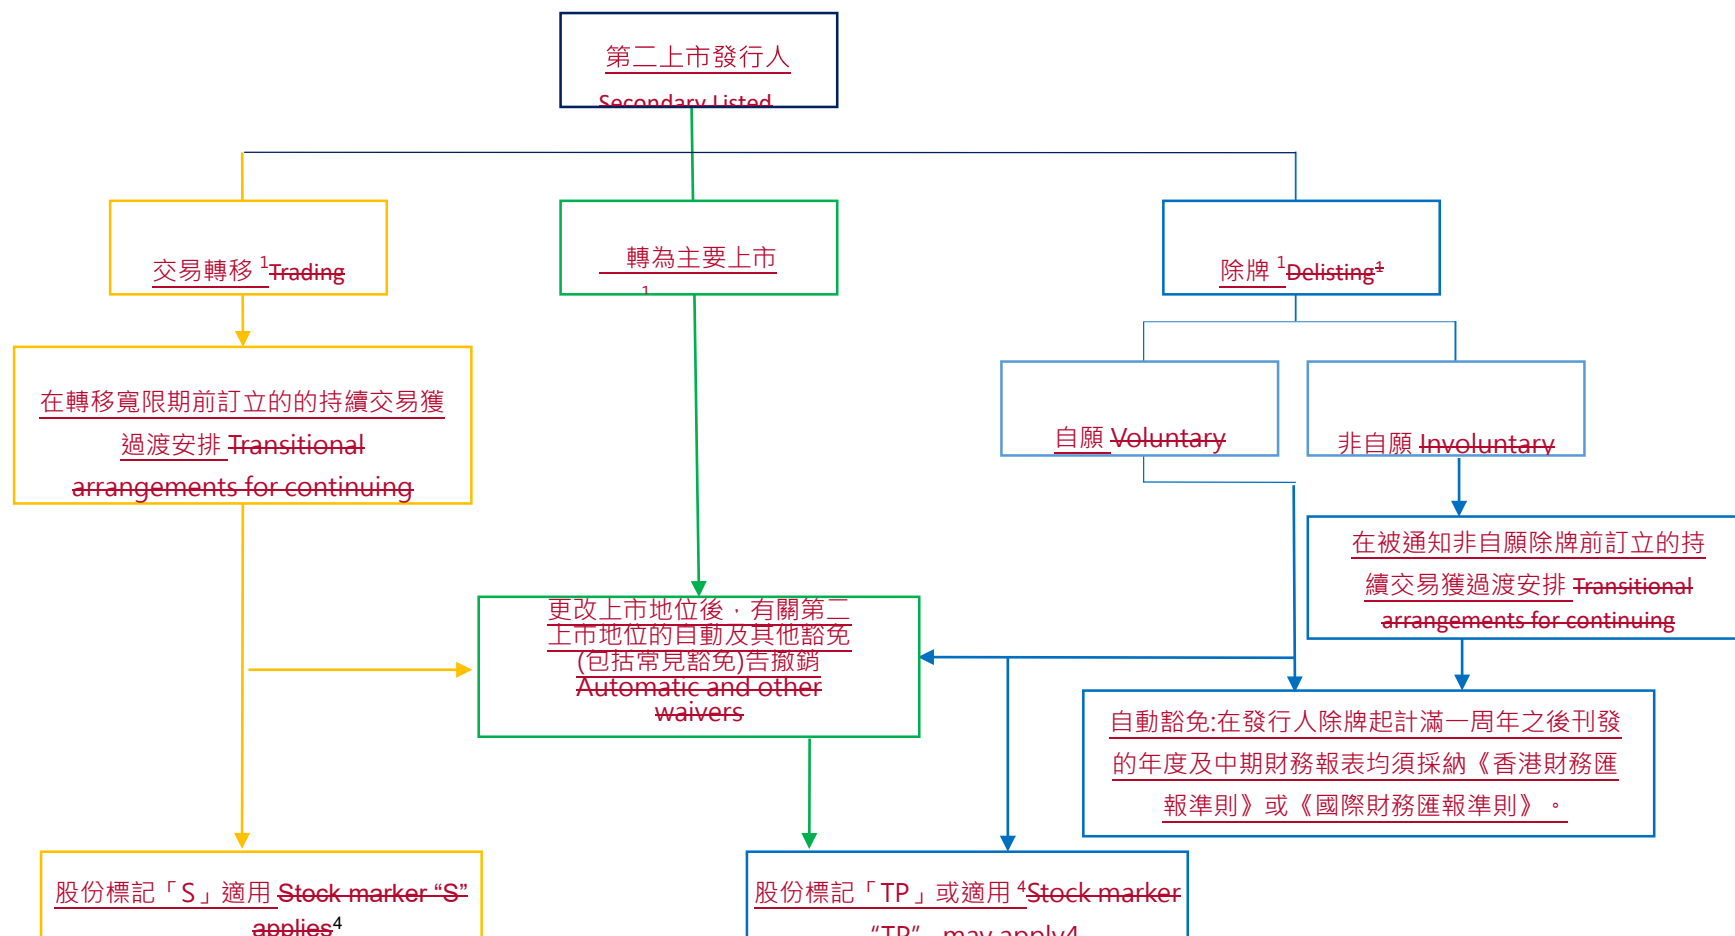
第二上市發行人

Secondary Listed

交易轉移 $^1$Trading

轉為主要上市

1

除牌 $^1$Delisting$^1$

自願 Voluntary

非自願 Involuntary

在轉移寬限期前訂立的的持續交易獲過渡安排 Transitional arrangements for continuing

在被通知非自願除牌前訂立的持續交易獲過渡安排 Transitional arrangements for continuing

更改上市地位後，有關第二上市地位的自動及其他豁免(包括常見豁免)告撤銷 Automatic and other waivers

自動豁免:在發行人除牌起計滿一周年之後刊發的年度及中期財務報表均須採納《香港財務匯報準則》或《國際財務匯報準則》。

股份標記「S」適用 Stock marker "S" applies$^4$

股份標記「TP」或適用 $^4$Stock marker "TP" may apply4